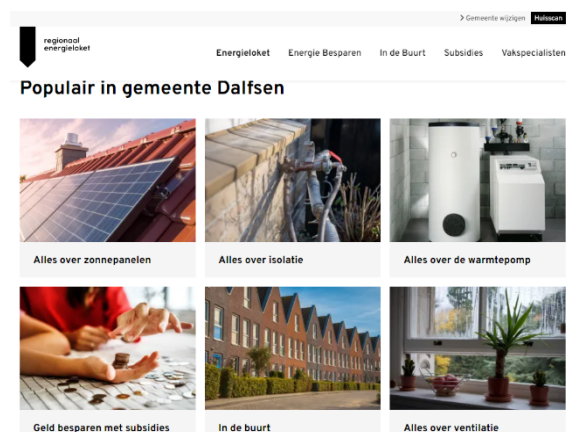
> Gemeente wijzigen Huisscan

regionaal energieloket

Energieloket Energie Besparen In de Buurt Subsidies Vakspecialisten

Populair in gemeente Dalfsen

Alles over zonnepanelen

Alles over isolatie

Alles over de warmtepomp

Geld besparen met subsidies

In de buurt

Alles over ventilatie